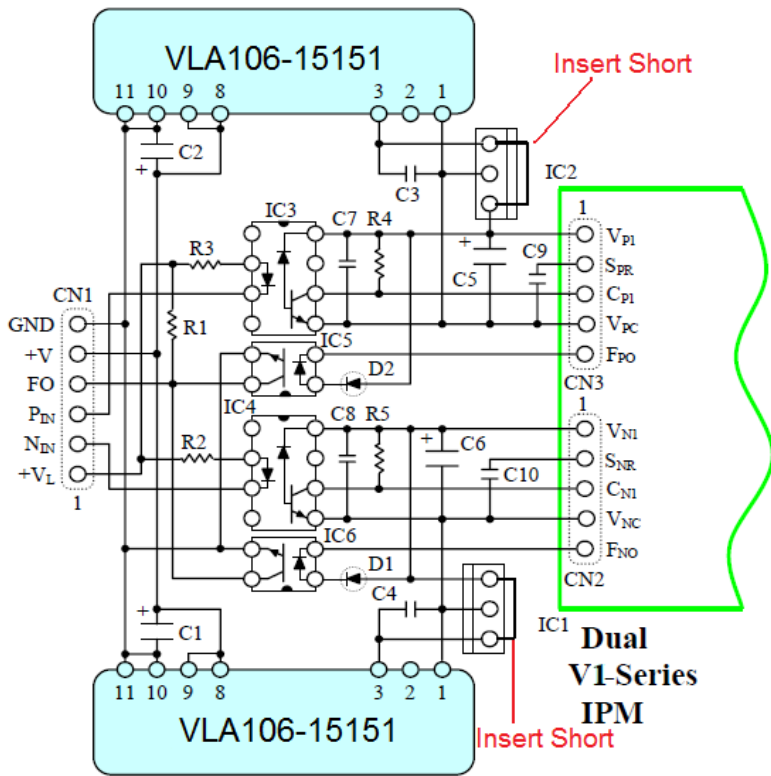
VLA106-15151

11 10 9 8 3 2 1

Insert Short

C2

IC2

C3

IC3 C7 R4

R3

1

$V_{P1}$

$S_{PR}$

$C_{P1}$

$V_{PC}$

$F_{PO}$

C9

C5

CN1

GND

+V

FO

$P_{IN}$

$N_{IN}$

$+V_L$

1

R1

IC5

D2

CN3

IC4 C8 R5

C6

1

$V_{N1}$

$S_{NR}$

$C_{N1}$

$V_{NC}$

$F_{NO}$

C10

R2

IC6

D1

CN2

C4

C1

IC1

Dual V1-Series IPM

11 10 9 8 3 2 1

VLA106-15151

Insert Short